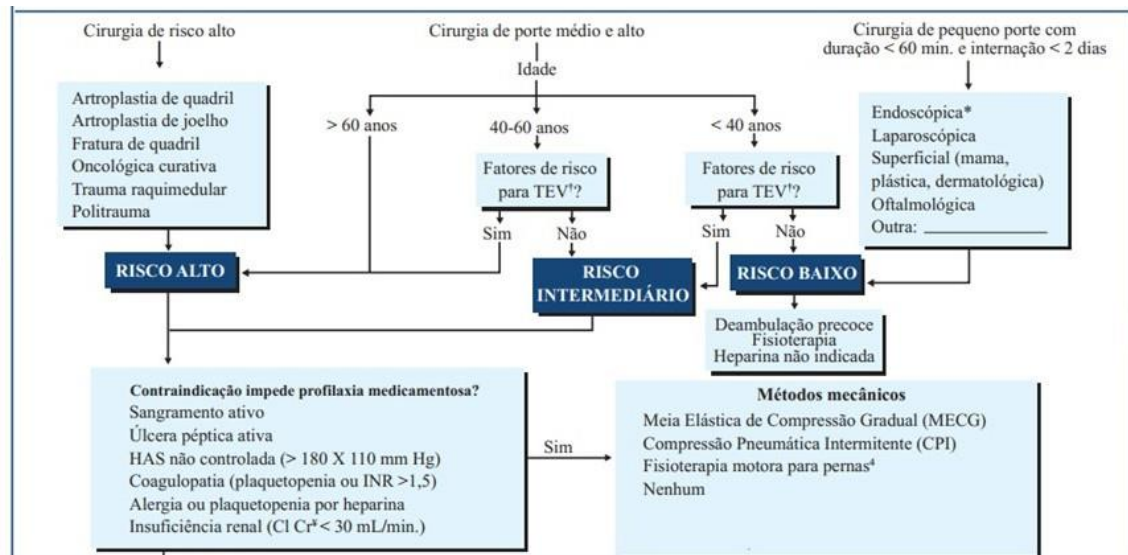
Cirurgia de risco alto

Cirurgia de porte médio e alto

Cirurgia de pequeno porte com duração < 60 min. e internação < 2 dias

Idade

Artroplastia de quadril
Artroplastia de joelho
Fratura de quadril
Oncológica curativa
Trauma raquimedular
Politrauma

> 60 anos

40-60 anos

< 40 anos

Fatores de risco para TEV†?

Fatores de risco para TEV†?

Endoscópica*
Laparoscópica
Superficial (mama, plástica, dermatológica)
Oftalmológica
Outra: ____________

Sim

Não

Sim

Não

RISCO ALTO

RISCO INTERMEDIÁRIO

RISCO BAIXO

Deambulação precoce
Fisioterapia
Heparina não indicada

Contraindicação impede profilaxia medicamentosa?
Sangramento ativo
Úlcera péptica ativa
HAS não controlada (> 180 X 110 mm Hg)
Coagulopatia (plaquetopenia ou INR >1,5)
Alergia ou plaquetopenia por heparina
Insuficiência renal (Cl Cr‡ < 30 mL/min.)

Sim

Métodos mecânicos
Meia Elástica de Compressão Gradual (MECG)
Compressão Pneumática Intermitente (CPI)
Fisioterapia motora para pernas⁴
Nenhum